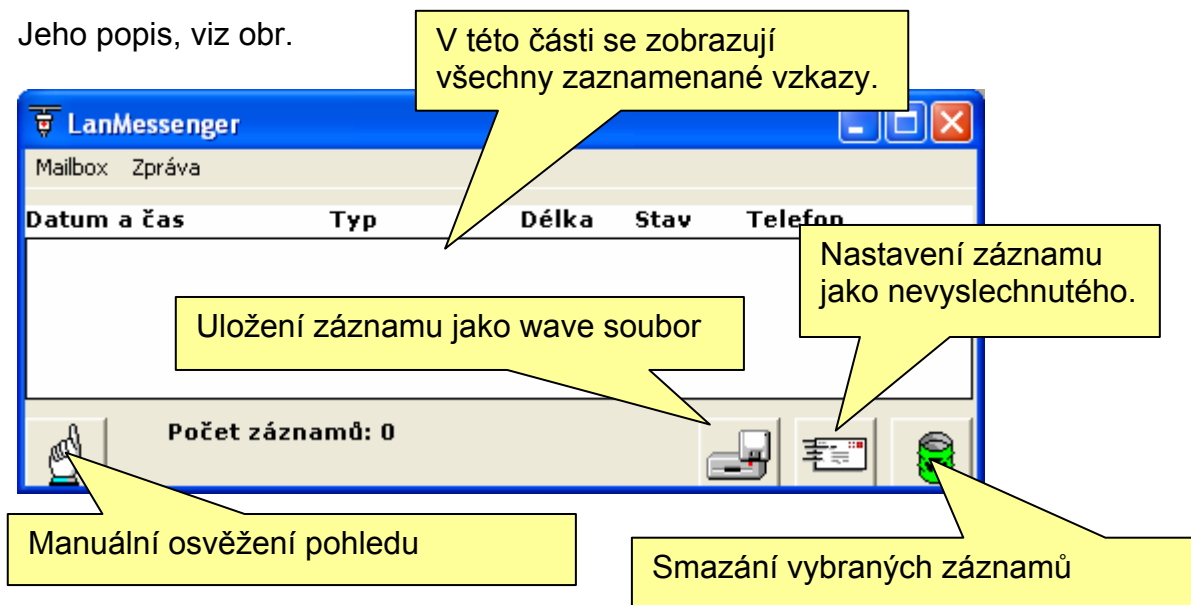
Jeho popis, viz obr.

V této části se zobrazují všechny zaznamenané vzkazy.

LanMessenger

Mailbox Zpráva

Datum a čas Typ Délka Stav Telefon

Nastavení záznamu jako nevyslechnutého.

Uložení záznamu jako wave soubor

Počet záznamů: 0

Manuální osvěžení pohledu

Smazání vybraných záznamů